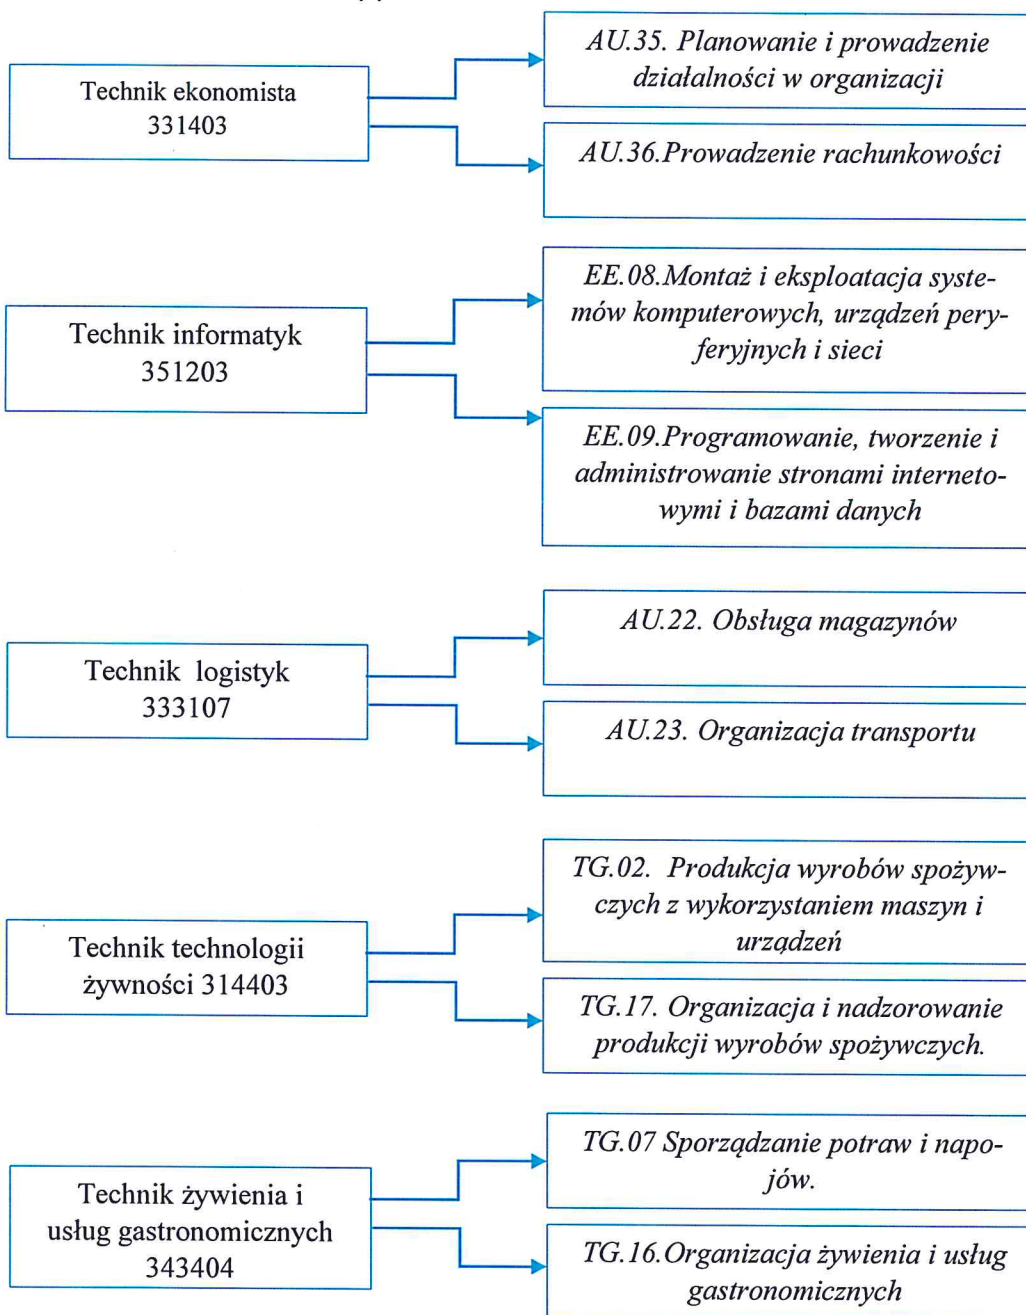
Technik ekonomista 331403

AU.35. Planowanie i prowadzenie działalności w organizacji

AU.36.Prowadzenie rachunkowości

Technik informatyk 351203

EE.08.Montaż i eksploatacja systemów komputerowych, urządzeń peryferyjnych i sieci

EE.09.Programowanie, tworzenie i administrowanie stronami internetowymi i bazami danych

Technik logistyk 333107

AU.22. Obsługa magazynów

AU.23. Organizacja transportu

Technik technologii żywności 314403

TG.02. Produkcja wyrobów spożywczych z wykorzystaniem maszyn i urządzeń

TG.17. Organizacja i nadzorowanie produkcji wyrobów spożywczych.

Technik żywienia i usług gastronomicznych 343404

TG.07 Sporządzanie potraw i napojów.

TG.16.Organizacja żywienia i usług gastronomicznych